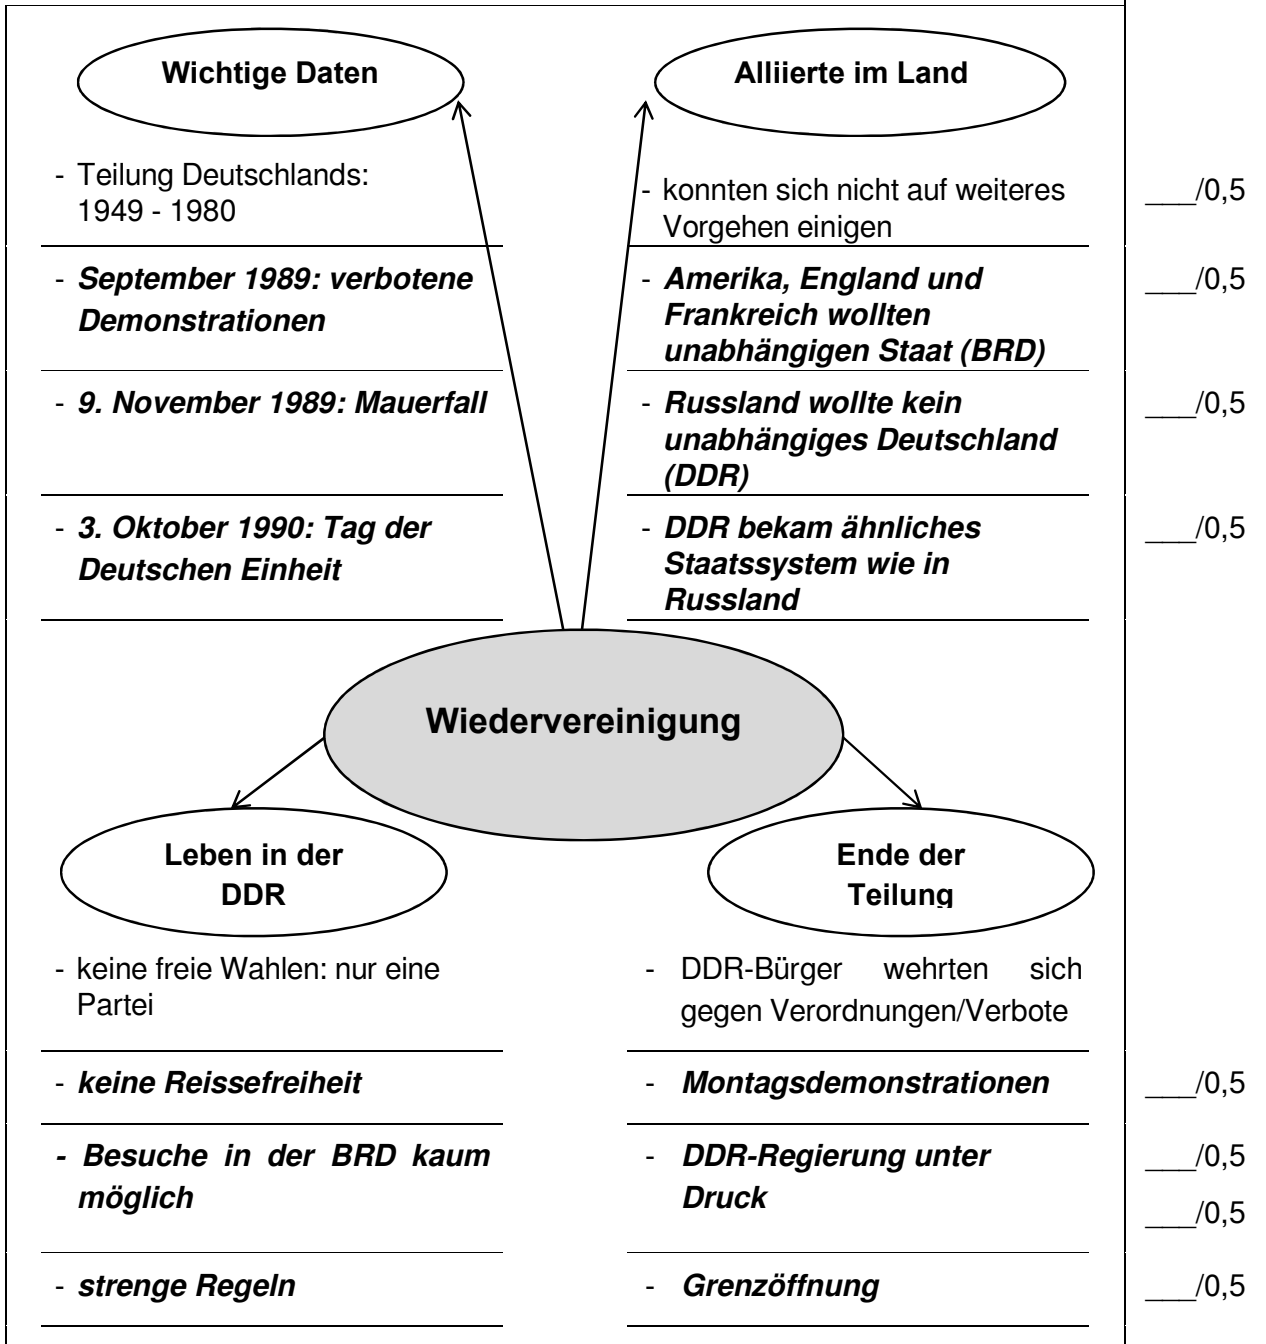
Wichtige Daten

Alliierte im Land

- Teilung Deutschlands: 1949 - 1980

- konnten sich nicht auf weiteres Vorgehen einigen

___/0,5

- ***September 1989: verbotene Demonstrationen***

- ***Amerika, England und Frankreich wollten unabhängigen Staat (BRD)***

___/0,5

- ***9. November 1989: Mauerfall***

- ***Russland wollte kein unabhängiges Deutschland (DDR)***

___/0,5

- ***3. Oktober 1990: Tag der Deutschen Einheit***

- ***DDR bekam ähnliches Staatssystem wie in Russland***

___/0,5

Wiedervereinigung

Leben in der DDR

Ende der Teilung

- keine freie Wahlen: nur eine Partei

- DDR-Bürger wehrten sich gegen Verordnungen/Verbote

- ***keine Reissefreiheit***

- ***Montagsdemonstrationen***

___/0,5

***- Besuche in der BRD kaum möglich***

- ***DDR-Regierung unter Druck***

___/0,5

___/0,5

- ***strenge Regeln***

- ***Grenzöffnung***

___/0,5